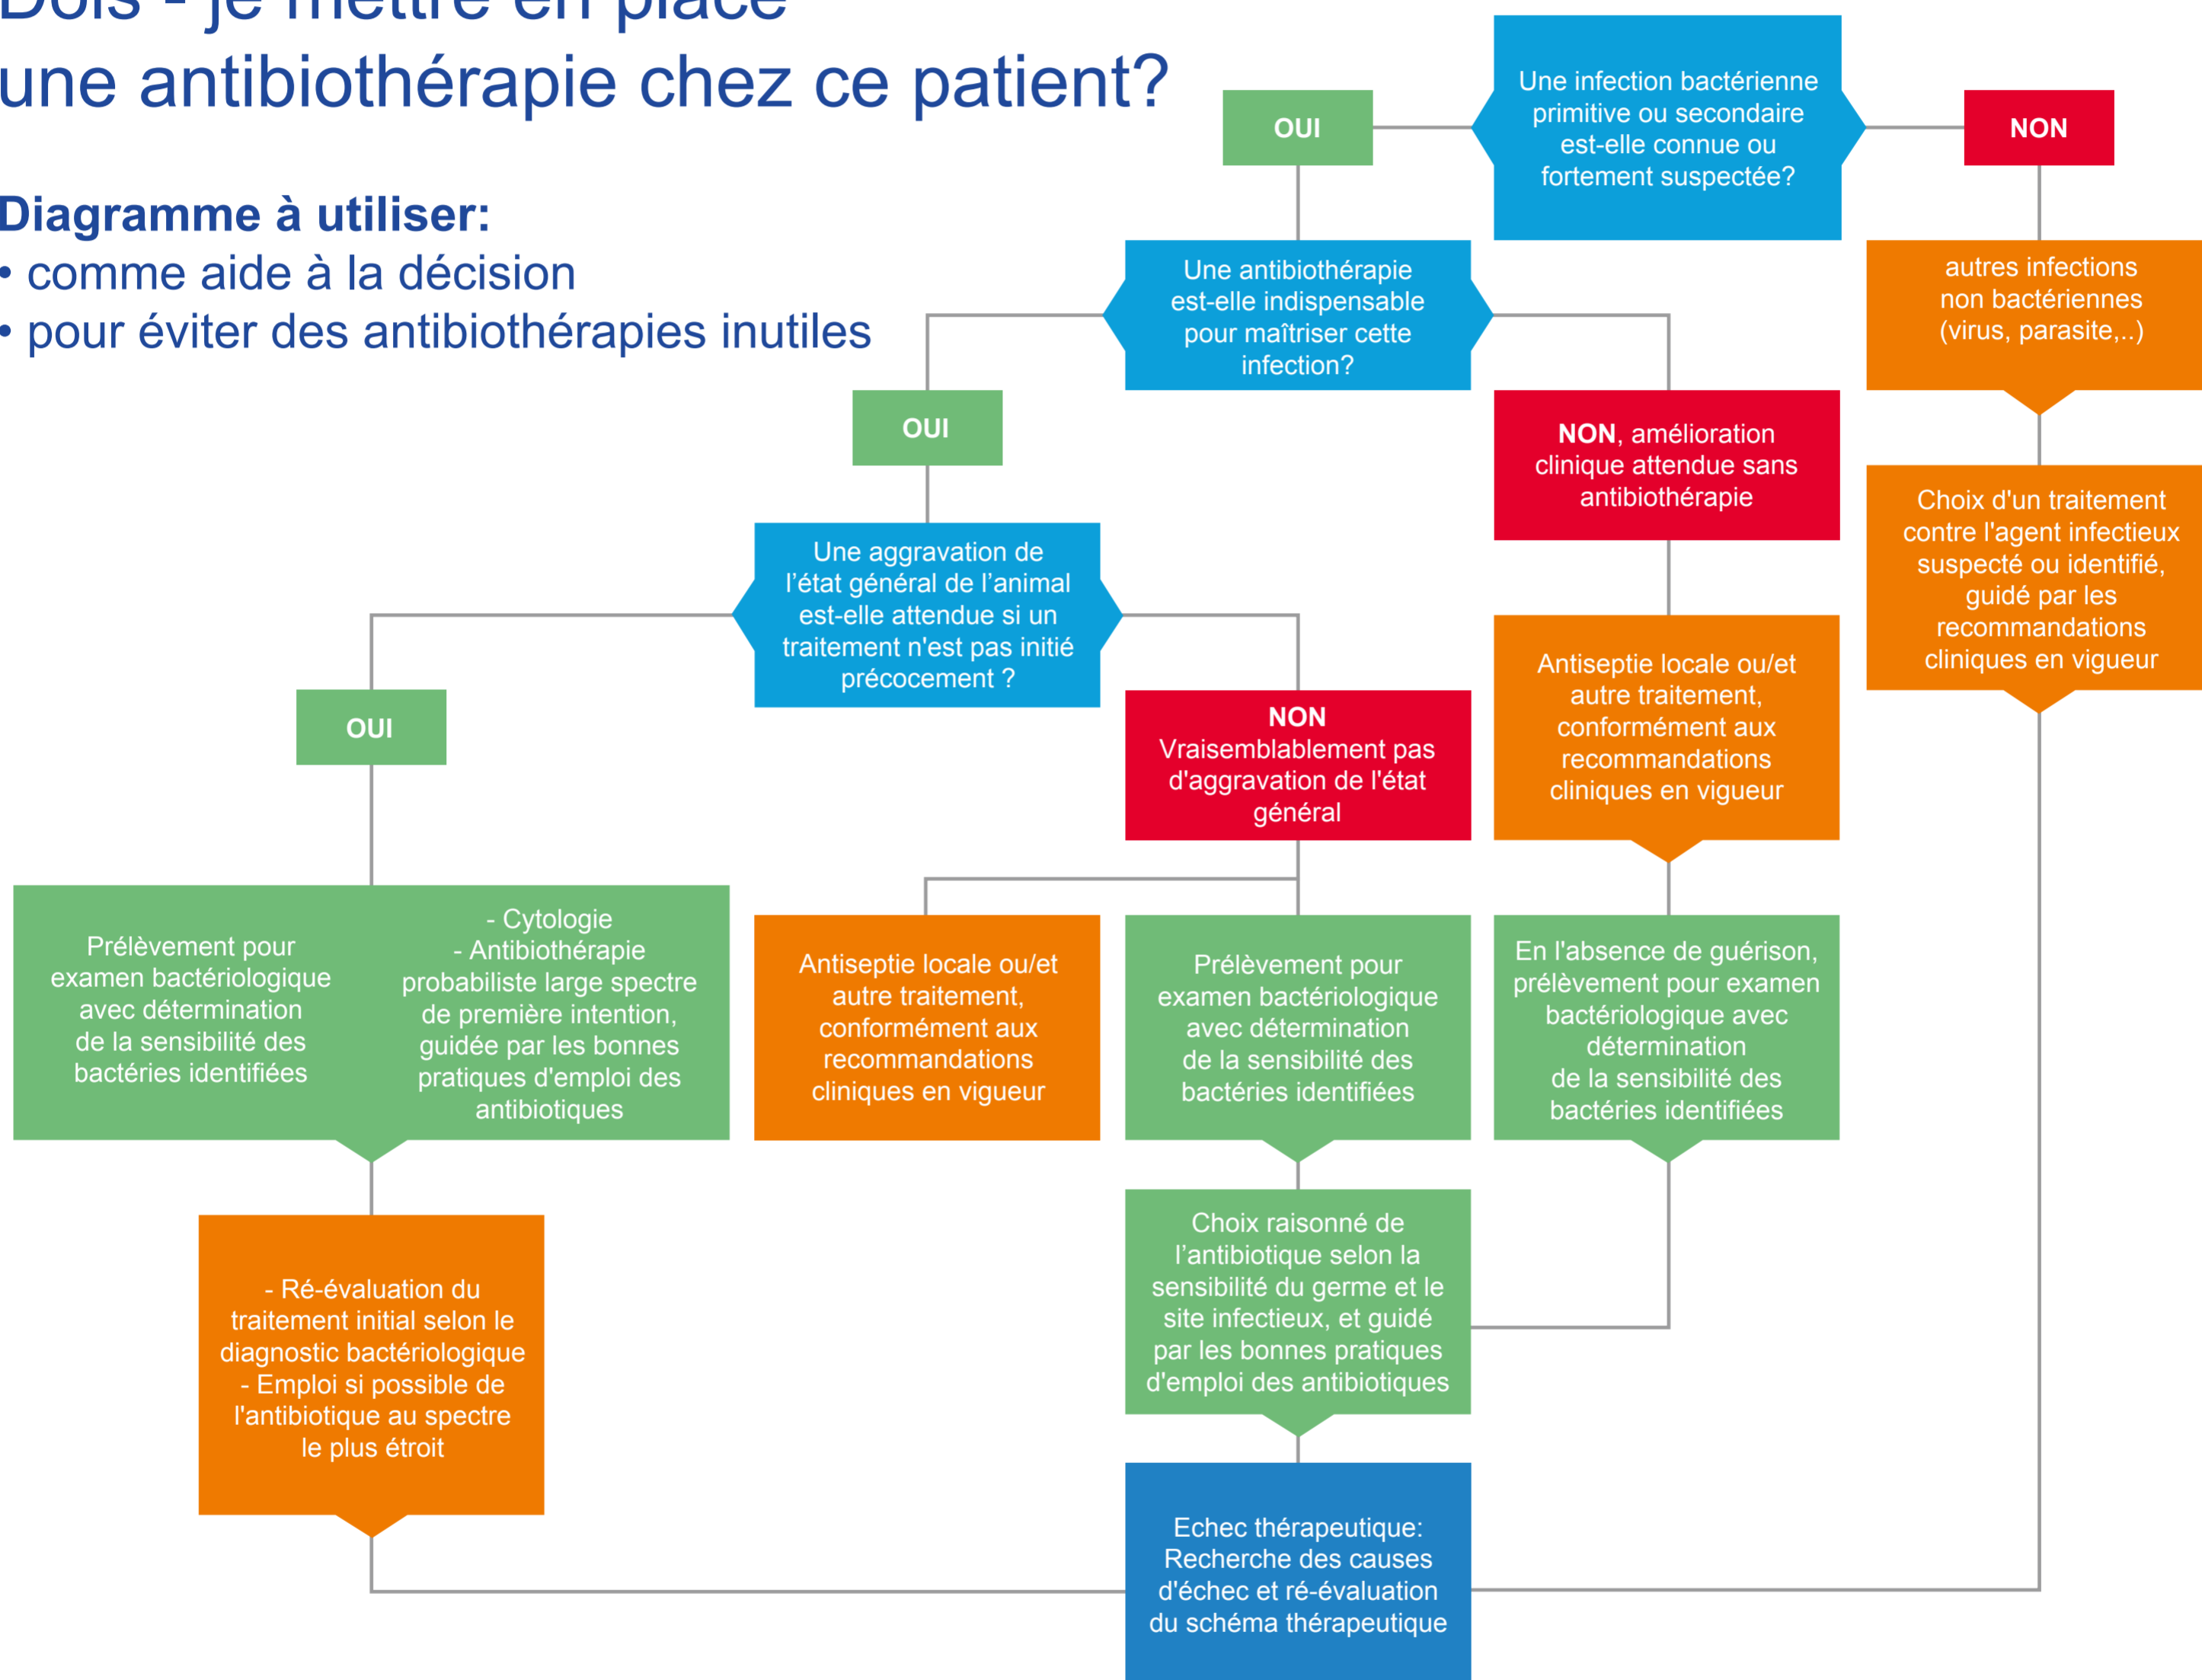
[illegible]
une antibiothérapie chez ce patient?

Diagramme à utiliser:
• comme aide à la décision
• pour éviter des antibiothérapies inutiles

Une infection bactérienne primitive ou secondaire est-elle connue ou fortement suspectée?

OUI

NON

Une antibiothérapie est-elle indispensable pour maîtriser cette infection?

autres infections non bactériennes (virus, parasite,..)

OUI

NON, amélioration clinique attendue sans antibiothérapie

Choix d'un traitement contre l'agent infectieux suspecté ou identifié, guidé par les recommandations cliniques en vigueur

Une aggravation de l'état général de l'animal est-elle attendue si un traitement n'est pas initié précocement ?

Antiseptie locale ou/et autre traitement, conformément aux recommandations cliniques en vigueur

OUI

NON
Vraisemblablement pas d'aggravation de l'état général

Prélèvement pour examen bactériologique avec détermination de la sensibilité des bactéries identifiées

- Cytologie
- Antibiothérapie probabiliste large spectre de première intention, guidée par les bonnes pratiques d'emploi des antibiotiques

Antiseptie locale ou/et autre traitement, conformément aux recommandations cliniques en vigueur

Prélèvement pour examen bactériologique avec détermination de la sensibilité des bactéries identifiées

En l'absence de guérison, prélèvement pour examen bactériologique avec détermination de la sensibilité des bactéries identifiées

- Ré-évaluation du traitement initial selon le diagnostic bactériologique
- Emploi si possible de l'antibiotique au spectre le plus étroit

Choix raisonné de l'antibiotique selon la sensibilité du germe et le site infectieux, et guidé par les bonnes pratiques d'emploi des antibiotiques

Echec thérapeutique:
Recherche des causes d'échec et ré-évaluation du schéma thérapeutique